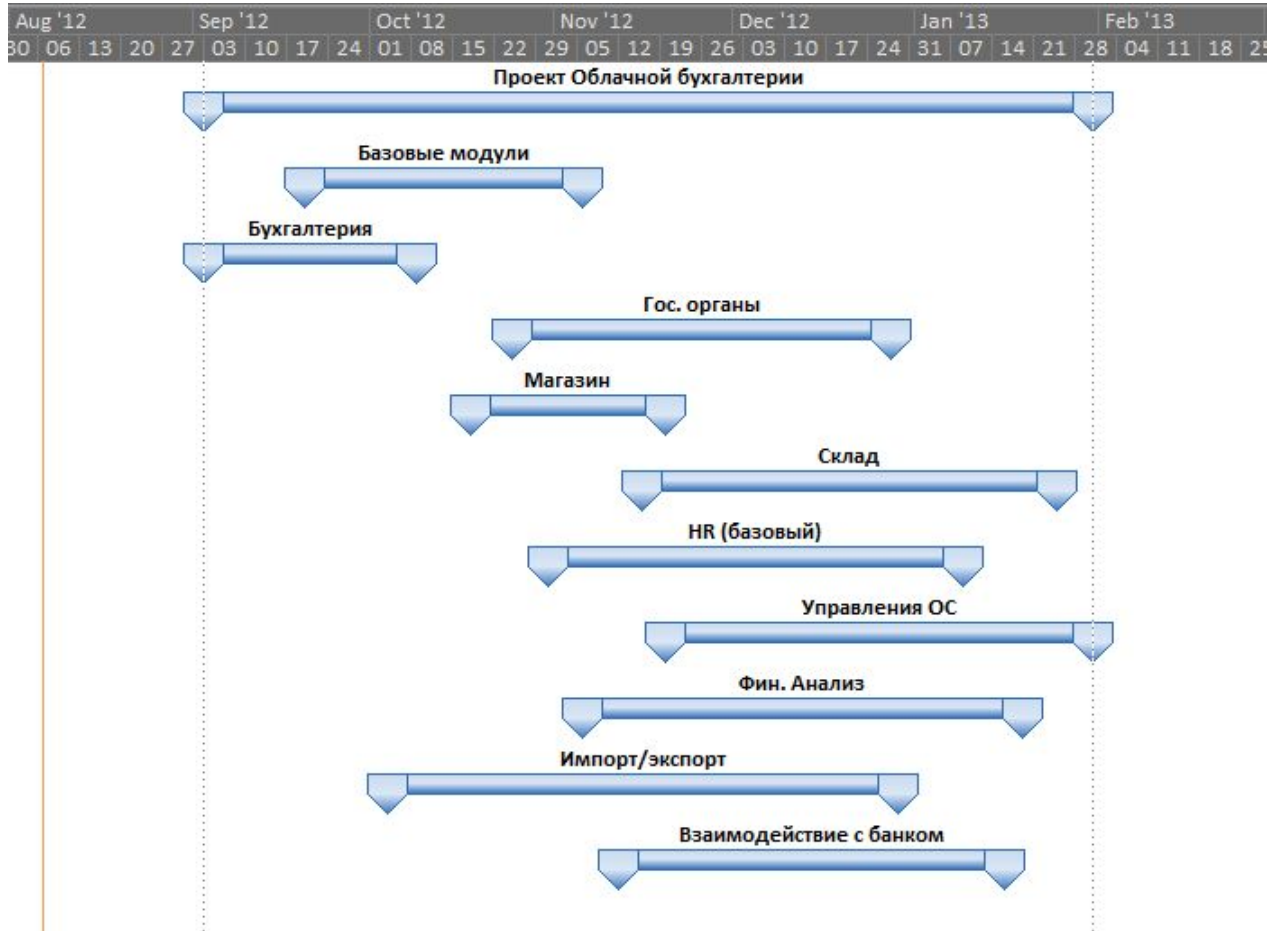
Aug '12 | Sep '12 | Oct '12 | Nov '12 | Dec '12 | Jan '13 | Feb '13

30 | 06 | 13 | 20 | 27 | 03 | 10 | 17 | 24 | 01 | 08 | 15 | 22 | 29 | 05 | 12 | 19 | 26 | 03 | 10 | 17 | 24 | 31 | 07 | 14 | 21 | 28 | 04 | 11 | 18 | 25

Проект Облачной бухгалтерии

Базовые модули

Бухгалтерия

Гос. органы

Магазин

Склад

HR (базовый)

Управления ОС

Фин. Анализ

Импорт/экспорт

Взаимодействие с банком